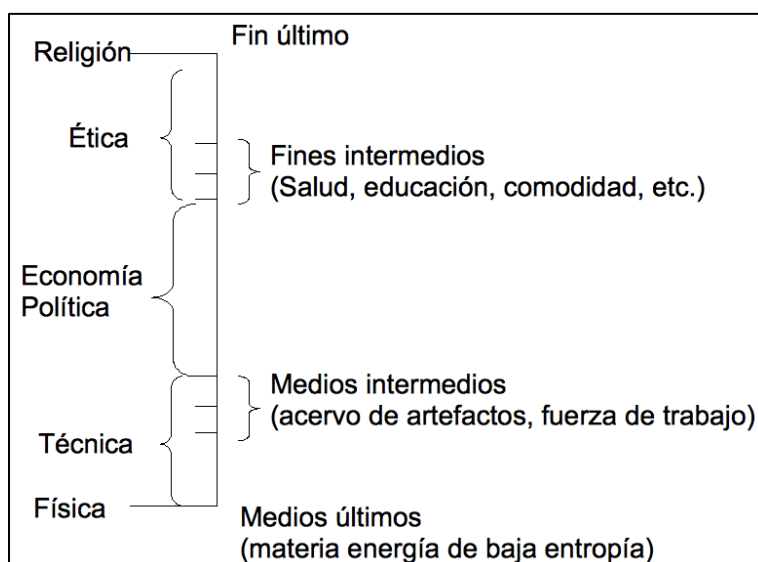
Religión

Fin último

Ética

Fines intermedios
(Salud, educación, comodidad, etc.)

Economía
Política

Medios intermedios
(acervo de artefactos, fuerza de trabajo)

Técnica

Física

Medios últimos
(materia energía de baja entropía)